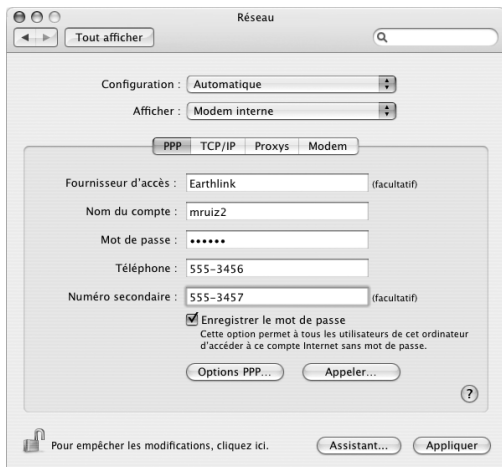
Réseau

Tout afficher

Configuration : Automatique

Afficher : Modem interne

PPP TCP/IP Proxys Modem

Fournisseur d'accès : Earthlink (facultatif)

Nom du compte : mruiz2

Mot de passe : ••••••

Téléphone : 555-3456

Numéro secondaire : 555-3457 (facultatif)

Enregistrer le mot de passe
Cette option permet à tous les utilisateurs de cet ordinateur d'accéder à ce compte Internet sans mot de passe.

Options PPP... Appeler...

?

Pour empêcher les modifications, cliquez ici.

Assistant... Appliquer